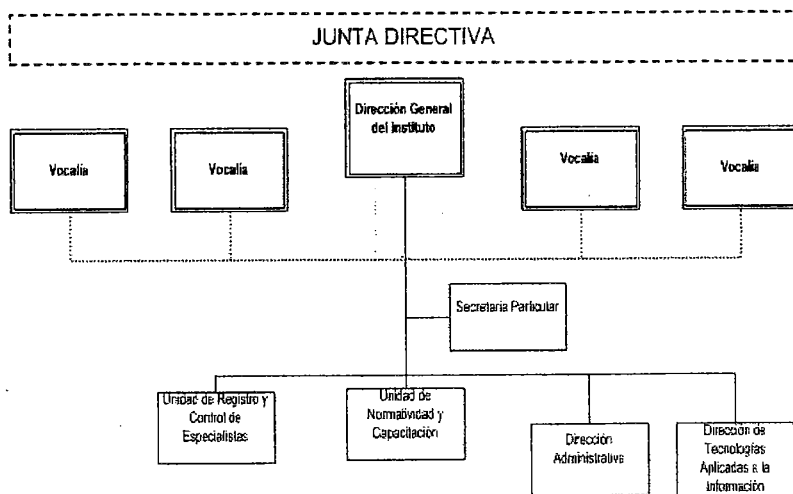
JUNTA DIRECTIVA

Dirección General del Instituto

Vocalía

Vocalía

Vocalía

Vocalía

Secretaria Particular

Unidad de Registro y Control de Especialistas

Unidad de Normatividad y Capacitación

Dirección Administrativa

Dirección de Tecnologías Aplicadas a la Información